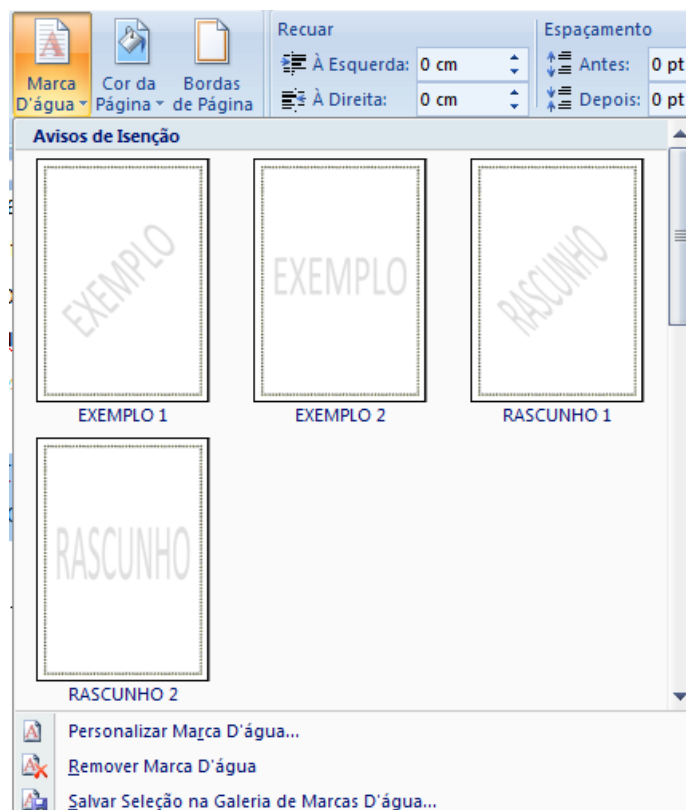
Marca D'água
Cor da Página
Bordas de Página

Recuar
À Esquerda: 0 cm
À Direita: 0 cm

Espaçamento
Antes: 0 pt
Depois: 0 pt

Avisos de Isenção

EXEMPLO
EXEMPLO 1

EXEMPLO
EXEMPLO 2

RASCUNHO
RASCUNHO 1

RASCUNHO
RASCUNHO 2

Personalizar Marca D'água...
Remover Marca D'água
Salvar Seleção na Galeria de Marcas D'água...